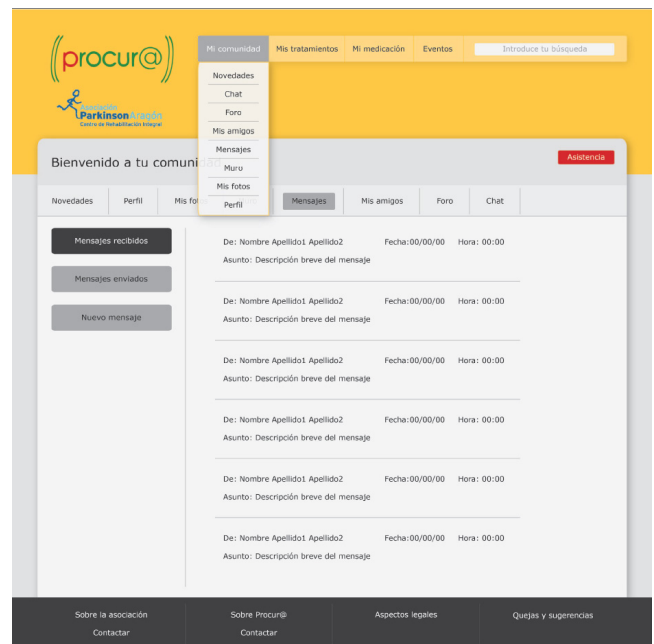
((procur@))

Asociación Parkinson Aragón
Centro de Rehabilitación Integral

Mi comunidad | Mis tratamientos | Mi medicación | Eventos | Introduce tu búsqueda

Novedades
Chat
Foro
Mis amigos
Mensajes
Muro
Mis fotos
Perfil

Bienvenido a tu comuni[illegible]

Asistencia

Novedades | Perfil | Mis fo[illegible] | Mensajes | Mis amigos | Foro | Chat

Mensajes recibidos

Mensajes enviados

Nuevo mensaje

De: Nombre Apellido1 Apellido2 Fecha:00/00/00 Hora: 00:00
Asunto: Descripción breve del mensaje

De: Nombre Apellido1 Apellido2 Fecha:00/00/00 Hora: 00:00
Asunto: Descripción breve del mensaje

De: Nombre Apellido1 Apellido2 Fecha:00/00/00 Hora: 00:00
Asunto: Descripción breve del mensaje

De: Nombre Apellido1 Apellido2 Fecha:00/00/00 Hora: 00:00
Asunto: Descripción breve del mensaje

De: Nombre Apellido1 Apellido2 Fecha:00/00/00 Hora: 00:00
Asunto: Descripción breve del mensaje

De: Nombre Apellido1 Apellido2 Fecha:00/00/00 Hora: 00:00
Asunto: Descripción breve del mensaje

Sobre la asociación
Contactar

Sobre Procur@
Contactar

Aspectos legales

Quejas y sugerencias